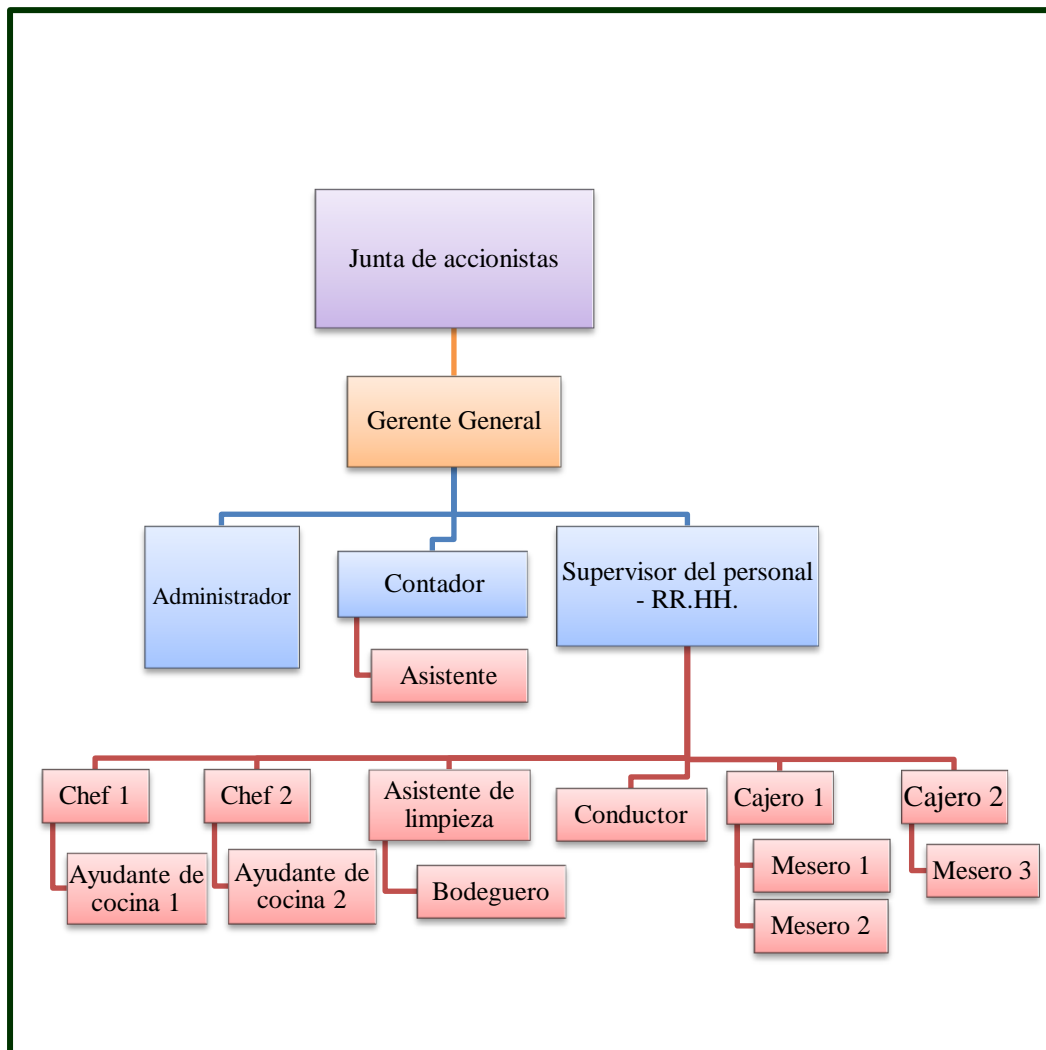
Junta de accionistas

Gerente General

Administrador

Contador

Supervisor del personal - RR.HH.

Asistente

Chef 1

Chef 2

Asistente de limpieza

Conductor

Cajero 1

Cajero 2

Ayudante de cocina 1

Ayudante de cocina 2

Bodeguero

Mesero 1

Mesero 2

Mesero 3